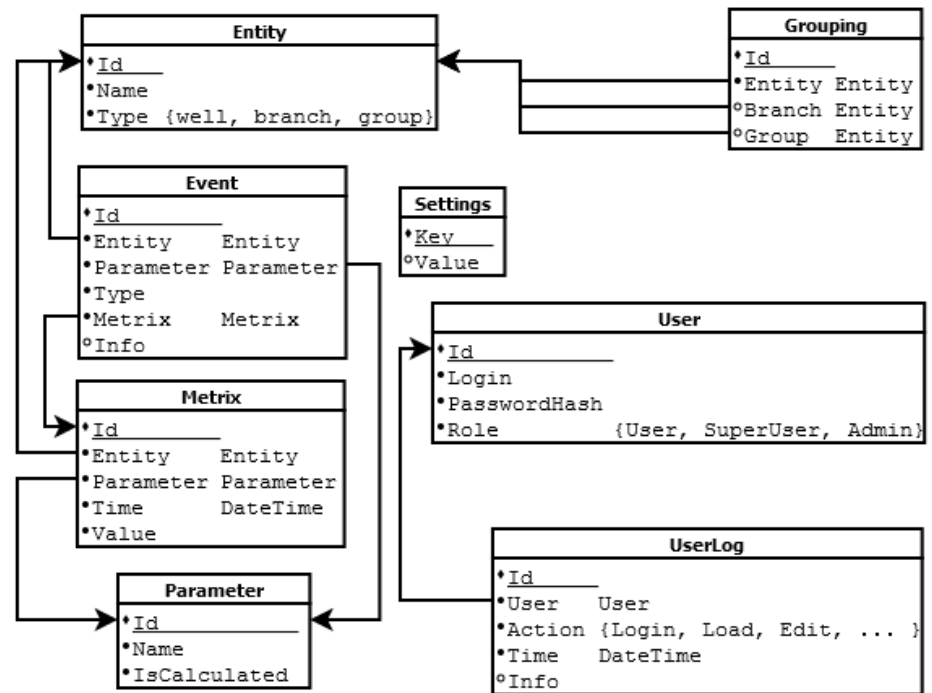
Entity
♦Id
•Name
•Type {well, branch, group}

Grouping
♦Id
•Entity Entity
°Branch Entity
°Group Entity

Event
♦Id
•Entity Entity
•Parameter Parameter
•Type
•Metrix Metrix
°Info

Settings
♦Key
°Value

User
♦Id
•Login
•PasswordHash
•Role {User, SuperUser, Admin}

Metrix
♦Id
•Entity Entity
•Parameter Parameter
•Time DateTime
•Value

UserLog
♦Id
•User User
•Action {Login, Load, Edit, ... }
•Time DateTime
°Info

Parameter
♦Id
•Name
•IsCalculated